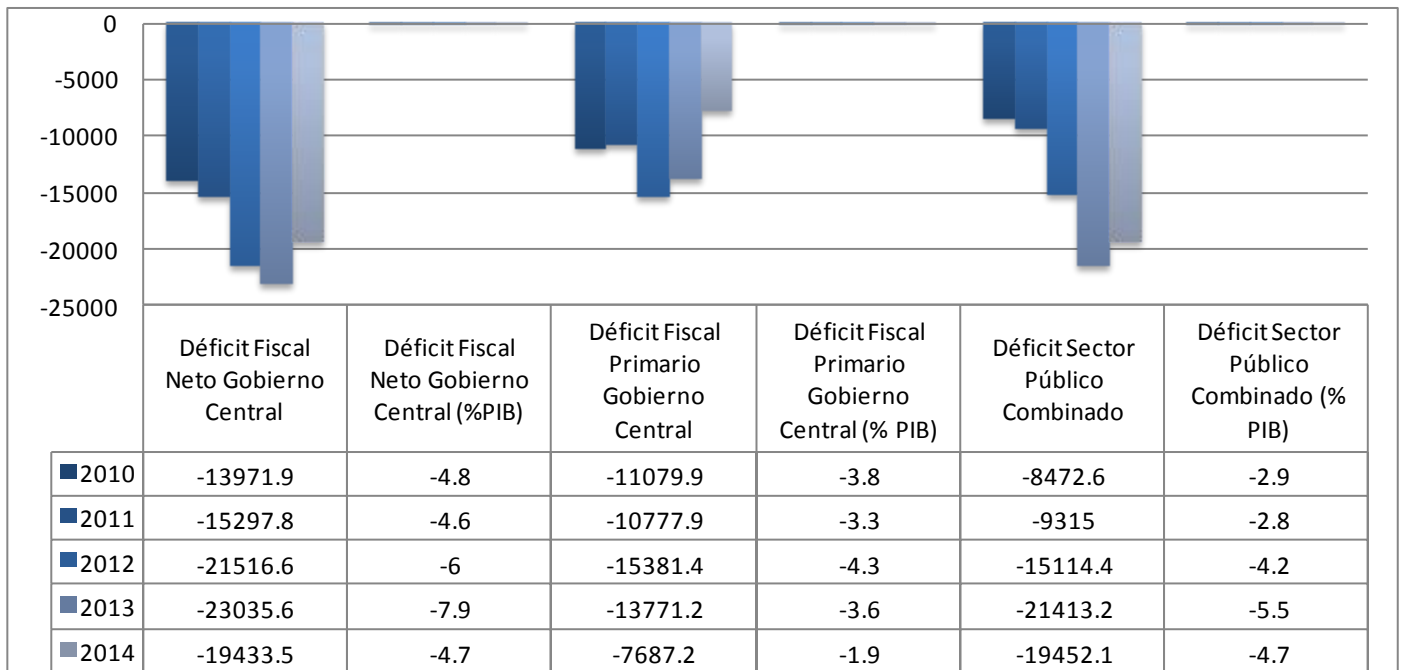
0
-5000
-10000
-15000
-20000
-25000

| | Déficit Fiscal Neto Gobierno Central | Déficit Fiscal Neto Gobierno Central (%PIB) | Déficit Fiscal Primario Gobierno Central | Déficit Fiscal Primario Gobierno Central (% PIB) | Déficit Sector Público Combinado | Déficit Sector Público Combinado (% PIB) |
|---|---|---|---|---|---|---|
| 2010 | -13971.9 | -4.8 | -11079.9 | -3.8 | -8472.6 | -2.9 |
| 2011 | -15297.8 | -4.6 | -10777.9 | -3.3 | -9315 | -2.8 |
| 2012 | -21516.6 | -6 | -15381.4 | -4.3 | -15114.4 | -4.2 |
| 2013 | -23035.6 | -7.9 | -13771.2 | -3.6 | -21413.2 | -5.5 |
| 2014 | -19433.5 | -4.7 | -7687.2 | -1.9 | -19452.1 | -4.7 |